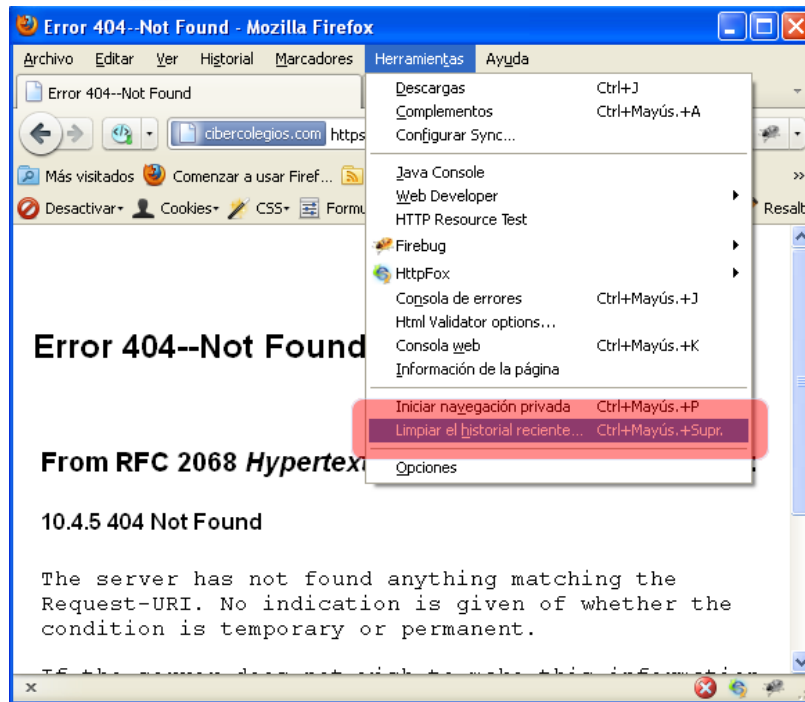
Error 404--Not Found - Mozilla Firefox

Archivo Editar Ver Historial Marcadores Herramientas Ayuda

Error 404--Not Found

cibercolegios.com https

Más visitados Comenzar a usar Firef...

Desactivar Cookies CSS Formu

Resalt

Descargas Ctrl+J
Complementos Ctrl+Mayús.+A
Configurar Sync...
Java Console
Web Developer
HTTP Resource Test
Firebug
HttpFox
Consola de errores Ctrl+Mayús.+J
Html Validator options...
Consola web Ctrl+Mayús.+K
Información de la página
Iniciar navegación privada Ctrl+Mayús.+P
Limpiar el historial reciente... Ctrl+Mayús.+Supr.
Opciones

Error 404--Not Found

From RFC 2068 Hypertex

10.4.5 404 Not Found

The server has not found anything matching the Request-URI. No indication is given of whether the condition is temporary or permanent.

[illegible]

x